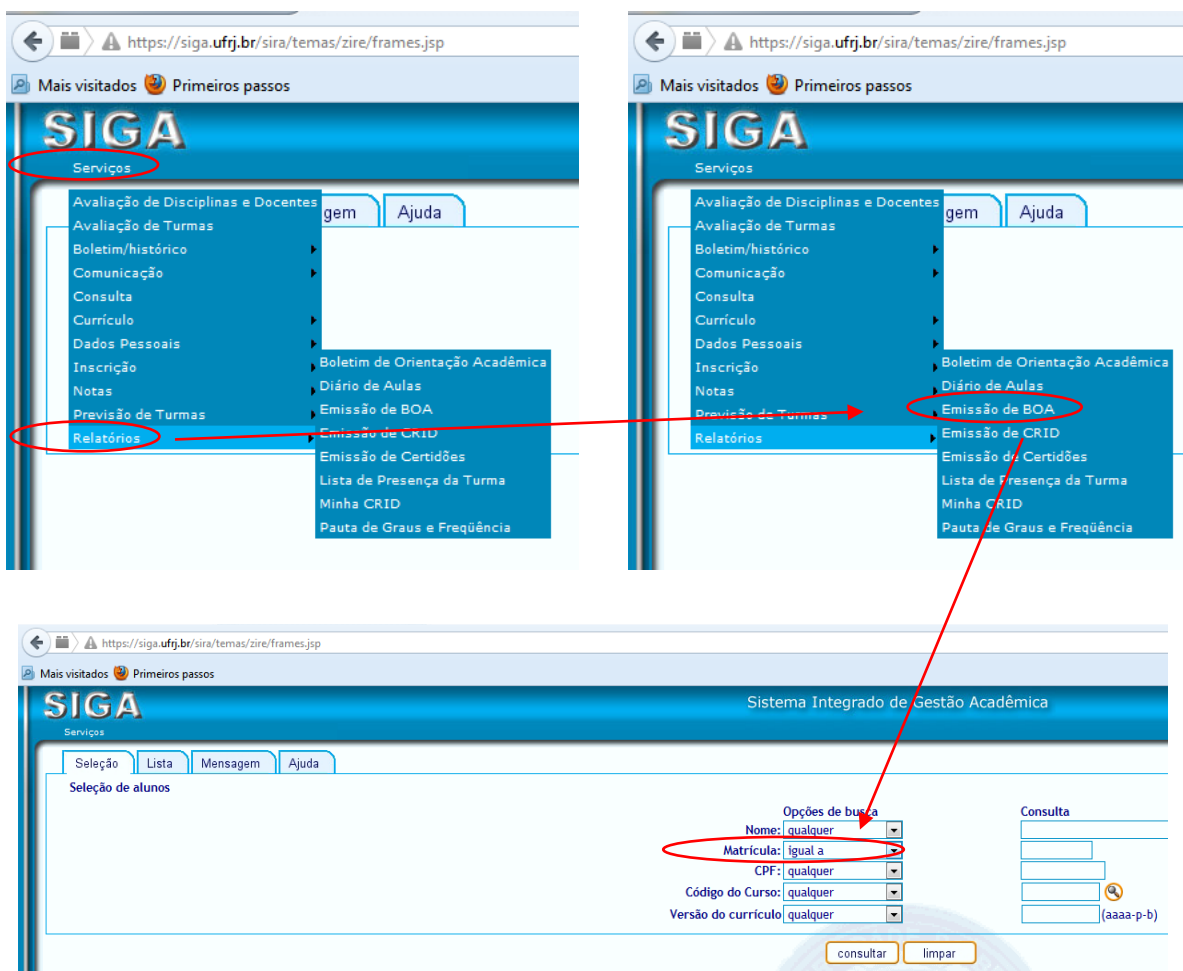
https://siga.ufrj.br/sira/temas/zire/frames.jsp

Mais visitados Primeiros passos

SIGA

Serviços

Avaliação de Disciplinas e Docentes
Avaliação de Turmas
Boletim/histórico
Comunicação
Consulta
Currículo
Dados Pessoais
Inscrição
Notas
Previsão de Turmas
Relatórios

gem Ajuda

Boletim de Orientação Acadêmica
Diário de Aulas
Emissão de BOA
Emissão de CRID
Emissão de Certidões
Lista de Presença da Turma
Minha CRID
Pauta de Graus e Freqüência

https://siga.ufrj.br/sira/temas/zire/frames.jsp

Mais visitados Primeiros passos

SIGA

Serviços

Avaliação de Disciplinas e Docentes
Avaliação de Turmas
Boletim/histórico
Comunicação
Consulta
Currículo
Dados Pessoais
Inscrição
Notas
Previsão de Turmas
Relatórios

gem Ajuda

Boletim de Orientação Acadêmica
Diário de Aulas
Emissão de BOA
Emissão de CRID
Emissão de Certidões
Lista de Presença da Turma
Minha CRID
Pauta de Graus e Freqüência

https://siga.ufrj.br/sira/temas/zire/frames.jsp

Mais visitados Primeiros passos

SIGA

Sistema Integrado de Gestão Acadêmica

Serviços

Seleção Lista Mensagem Ajuda

Seleção de alunos

| | Opções de busca | Consulta |
|---|---|---|
| Nome: | qualquer | |
| Matrícula: | igual a | |
| CPF: | qualquer | |
| Código do Curso: | qualquer | |
| Versão do currículo | qualquer | (aaaa-p-b) |

consultar limpar